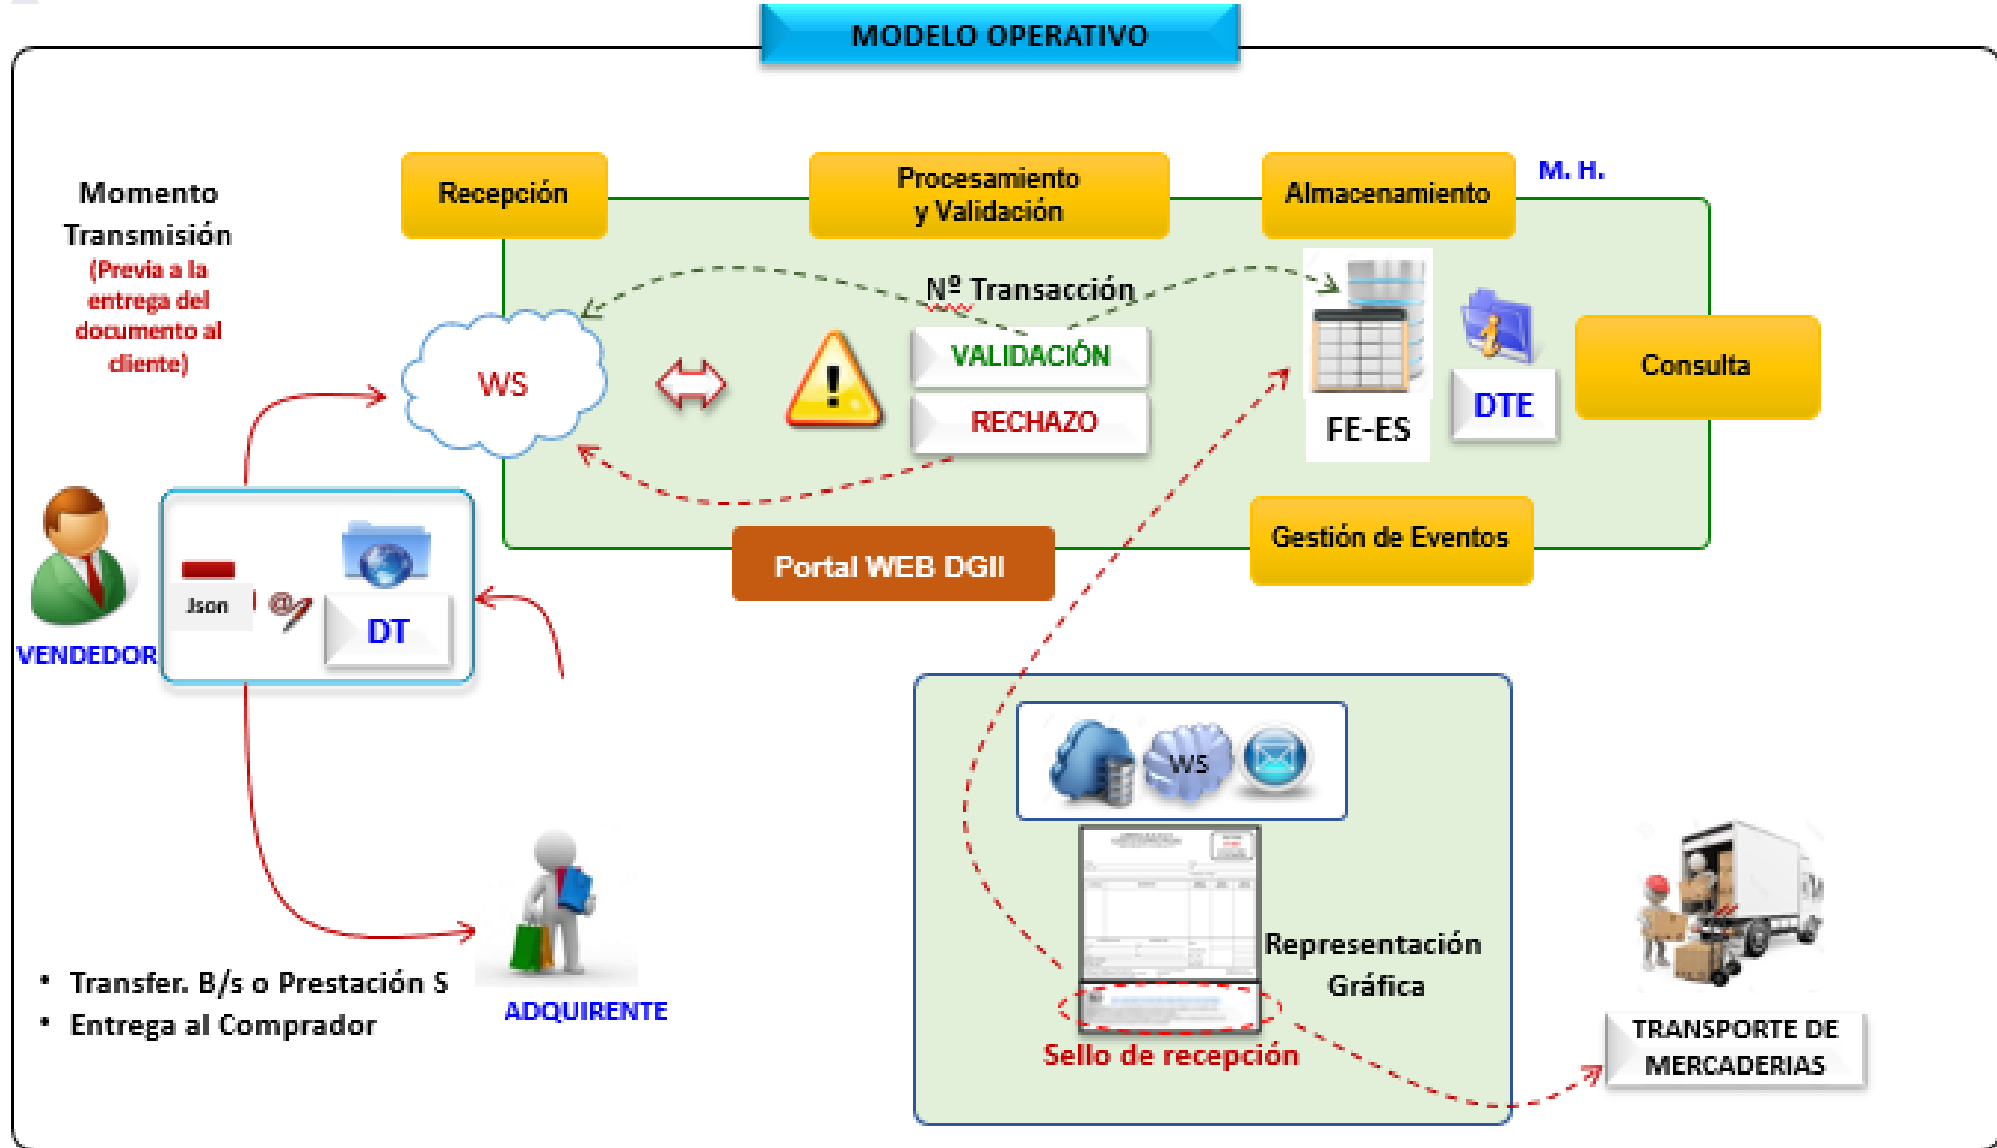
MODELO OPERATIVO

Momento Transmisión
(Previa a la entrega del documento al cliente)

Recepción

Procesamiento y Validación

Almacenamiento

M. H.

Nº Transacción

WS

VALIDACIÓN

RECHAZO

FE-ES

DTE

Consulta

Gestión de Eventos

Portal WEB DGII

Json

DT

VENDEDOR

WS

Representación Gráfica

Sello de recepción

ADQUIRENTE

• Transfer. B/s o Prestación S
• Entrega al Comprador

TRANSPORTE DE MERCADERIAS